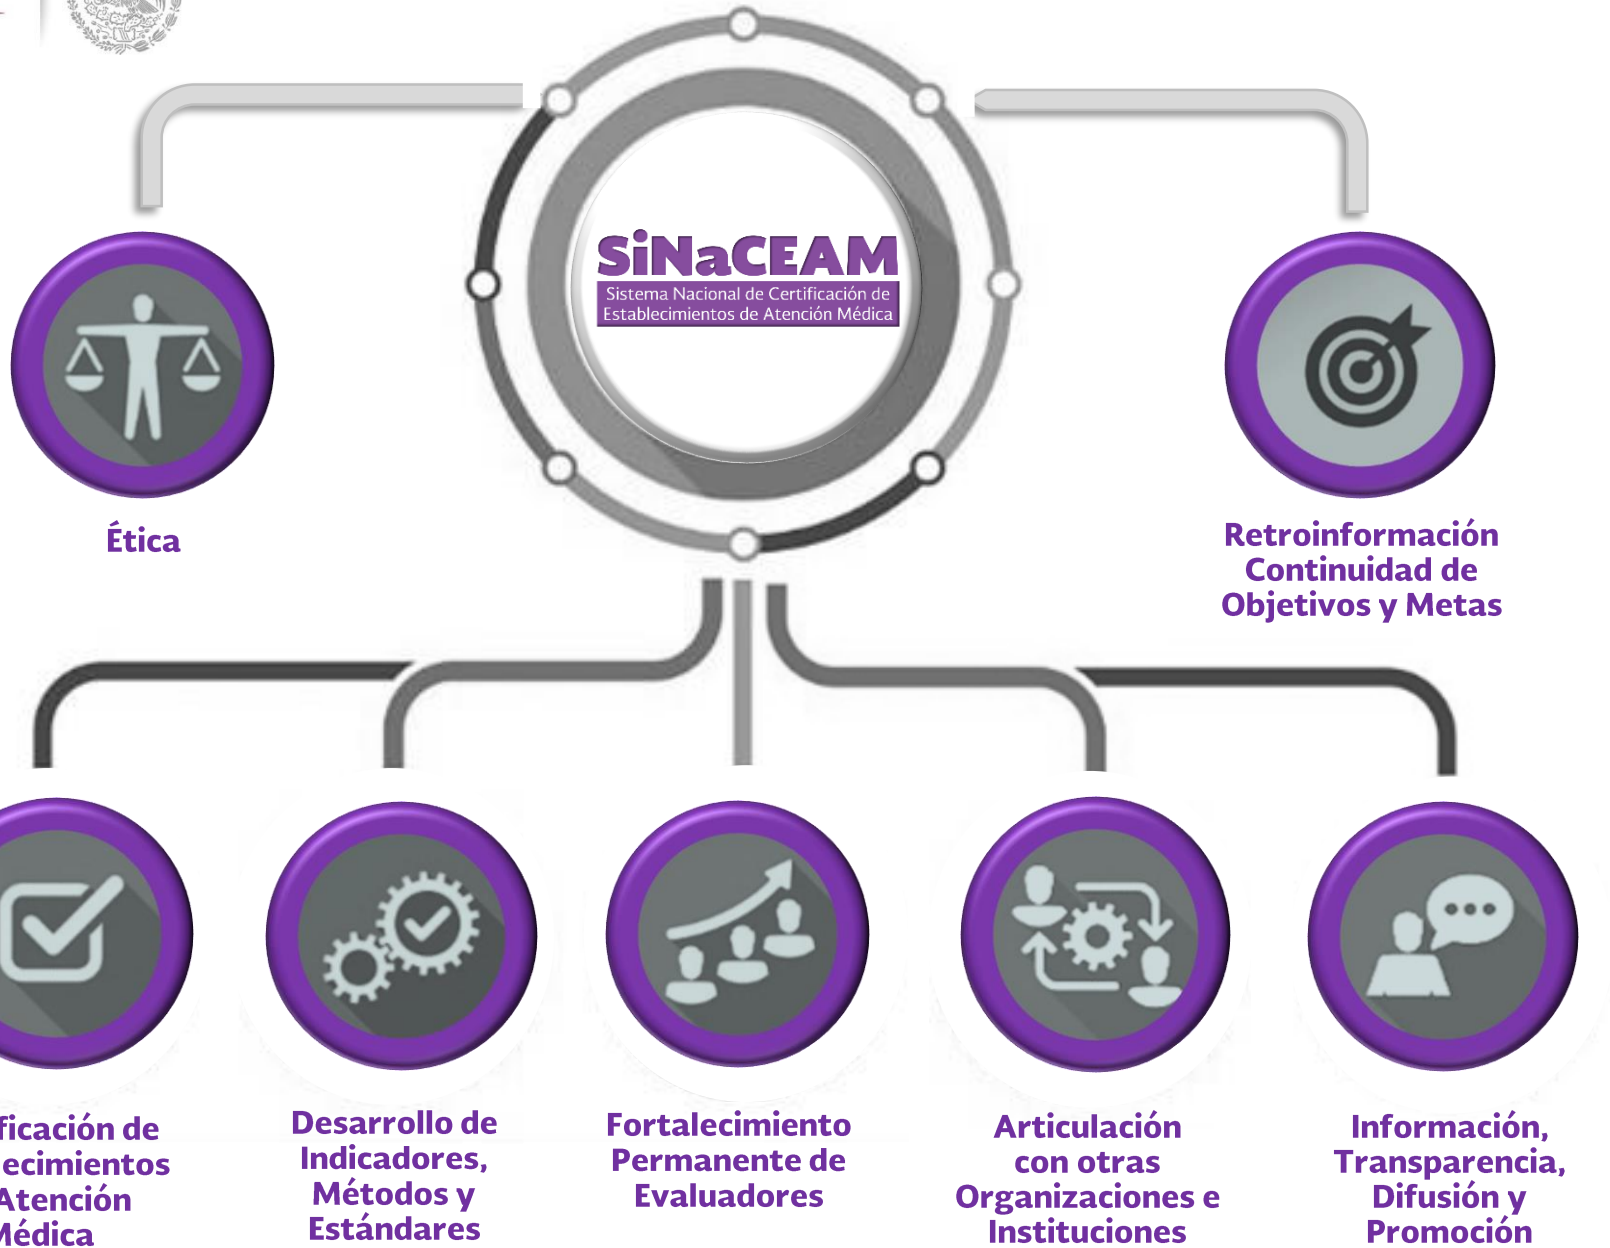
SiNaCEAM
Sistema Nacional de Certificación de Establecimientos de Atención Médica

Ética

Retroinformación Continuidad de Objetivos y Metas

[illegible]ficación de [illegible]ecimientos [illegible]Atención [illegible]Médica

Desarrollo de Indicadores, Métodos y Estándares

Fortalecimiento Permanente de Evaluadores

Articulación con otras Organizaciones e Instituciones

Información, Transparencia, Difusión y Promoción